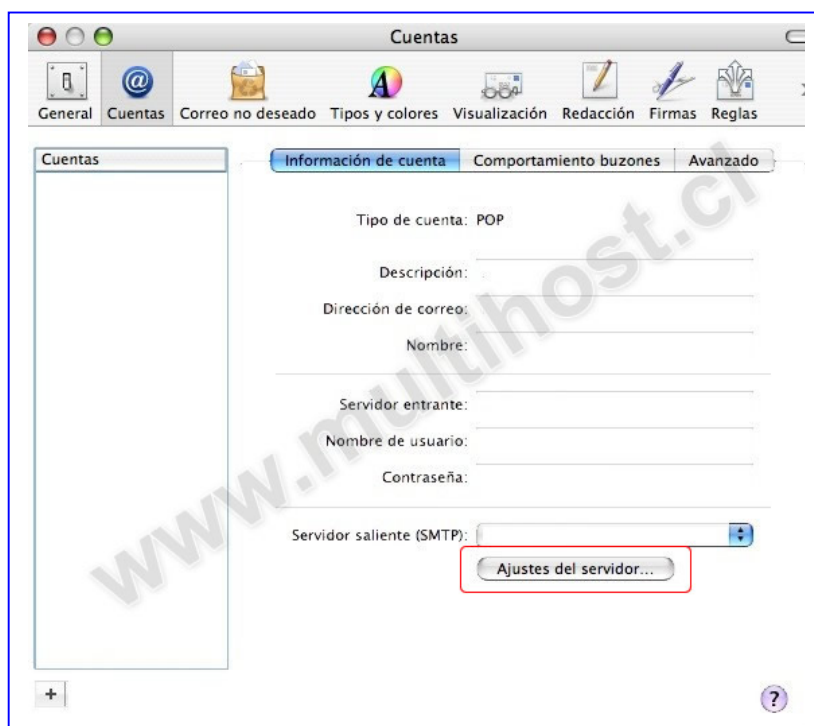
Cuentas

General Cuentas Correo no deseado Tipos y colores Visualización Redacción Firmas Reglas

Cuentas

Información de cuenta | Comportamiento buzones | Avanzado

Tipo de cuenta: POP

Descripción:

Dirección de correo:

Nombre:

Servidor entrante:

Nombre de usuario:

Contraseña:

Servidor saliente (SMTP):

Ajustes del servidor...

www.multihost.cl

+

?